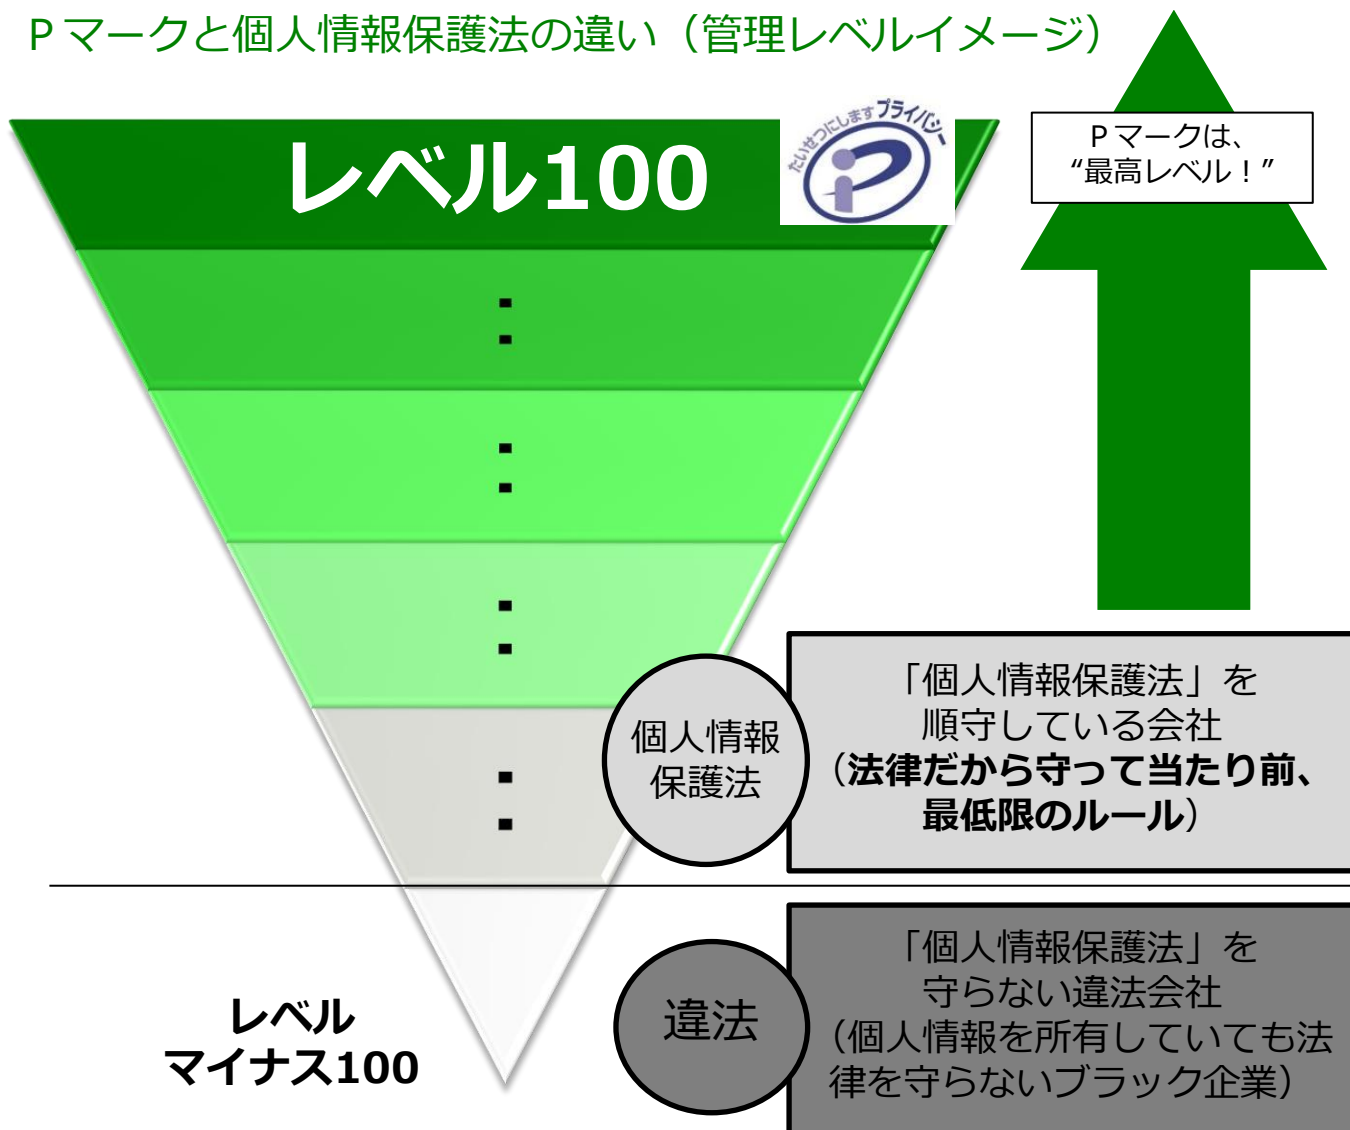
Ｐマークと個人情報保護法の違い（管理レベルイメージ）

レベル100

たいせつにしますプライバシー

Ｐマークは、
“最高レベル！”

：

：

：

：

個人情報
保護法

「個人情報保護法」を
順守している会社
（法律だから守って当たり前、
最低限のルール）

違法

「個人情報保護法」を
守らない違法会社
（個人情報を所有していても法律を守らないブラック企業）

レベル
マイナス100